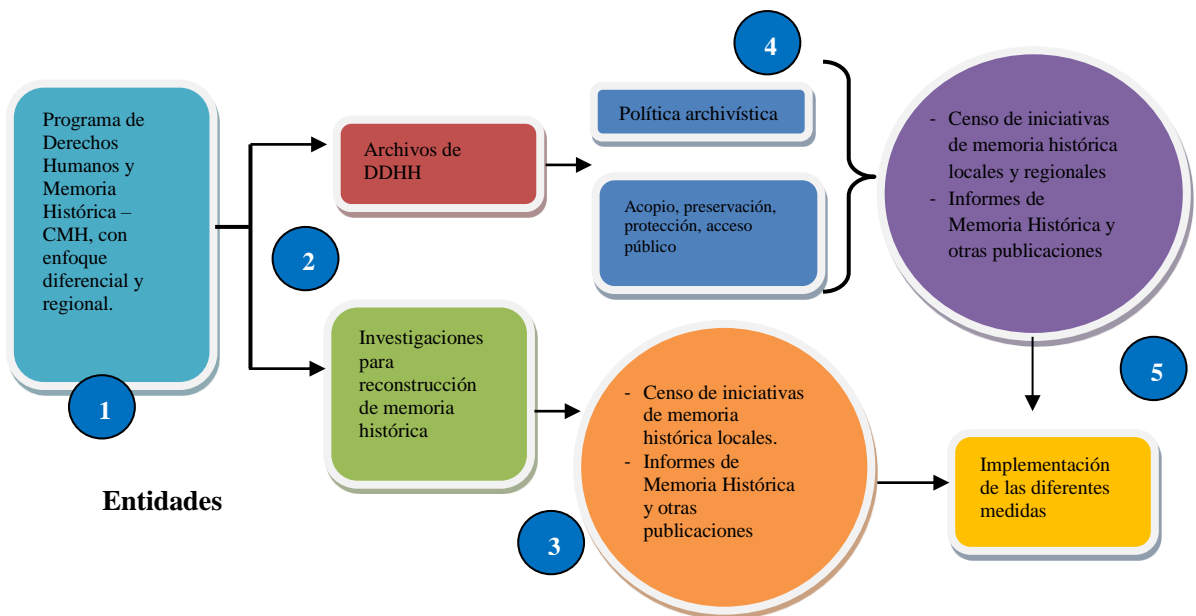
Programa de Derechos Humanos y Memoria Histórica – CMH, con enfoque diferencial y regional.

1

Entidades

2

Archivos de DDHH

Investigaciones para reconstrucción de memoria histórica

4

Política archivística

Acopio, preservación, protección, acceso público

- Censo de iniciativas de memoria histórica locales y regionales
- Informes de Memoria Histórica y otras publicaciones

5

- Censo de iniciativas de memoria histórica locales.
- Informes de Memoria Histórica y otras publicaciones

3

Implementación de las diferentes medidas